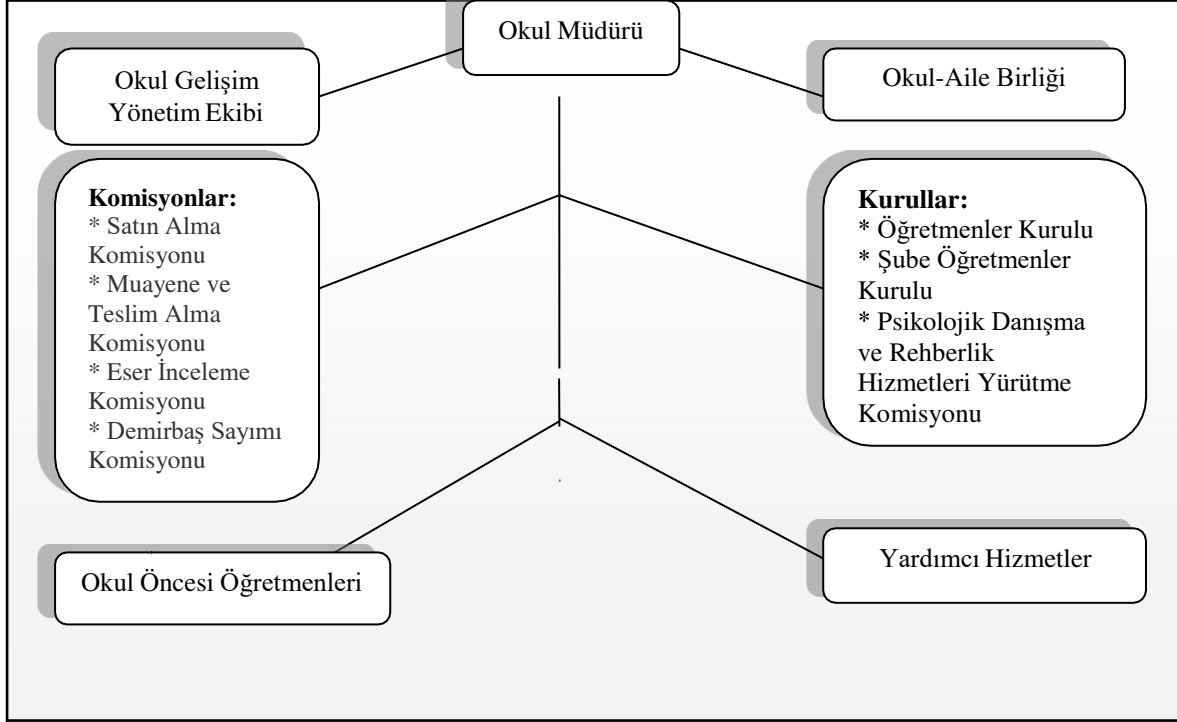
Okul Müdürü

Okul Gelişim Yönetim Ekibi

Okul-Aile Birliği

Komisyonlar:
* Satın Alma Komisyonu
* Muayene ve Teslim Alma Komisyonu
* Eser İnceleme Komisyonu
* Demirbaş Sayımı Komisyonu

Kurullar:
* Öğretmenler Kurulu
* Şube Öğretmenler Kurulu
* Psikolojik Danışma ve Rehberlik Hizmetleri Yürütme Komisyonu

Okul Öncesi Öğretmenleri

Yardımcı Hizmetler